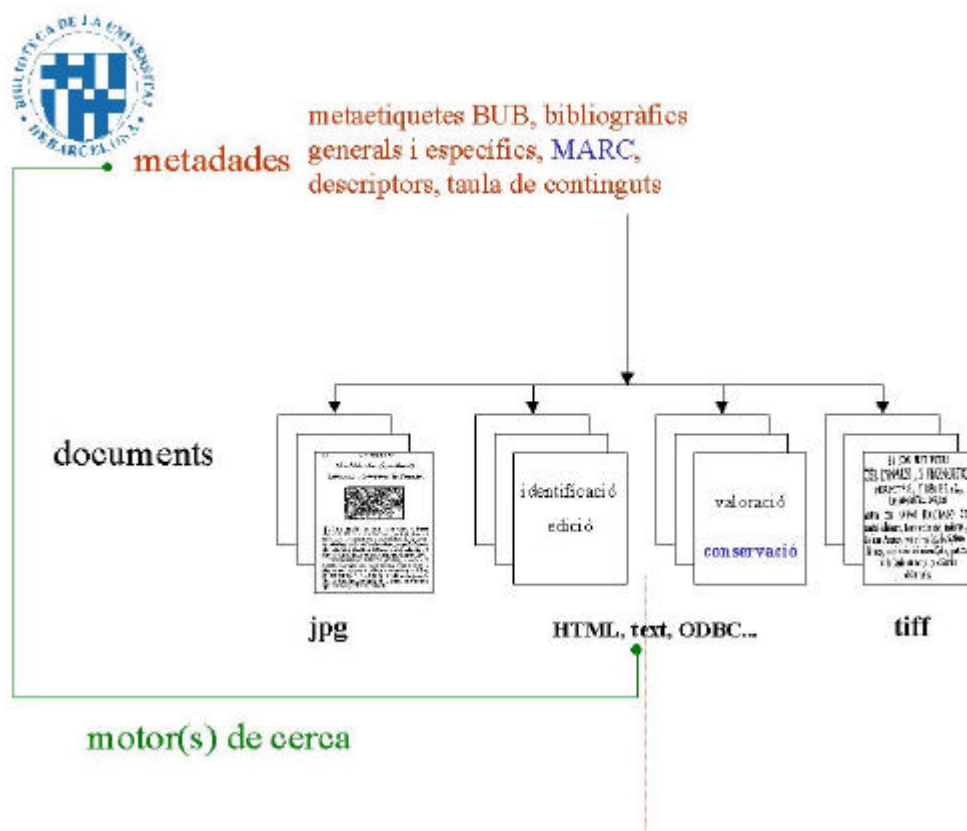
BIBLIOTECA DE LA UNIVERSITAT DE BARCELONA

metadades

metaetiquetes BUB, bibliogràfics generals i específics, MARC, descriptors, taula de continguts

documents

identificació

edició

valoració

conservació

jpg

HTML, text, ODBC...

tiff

motor(s) de cerca